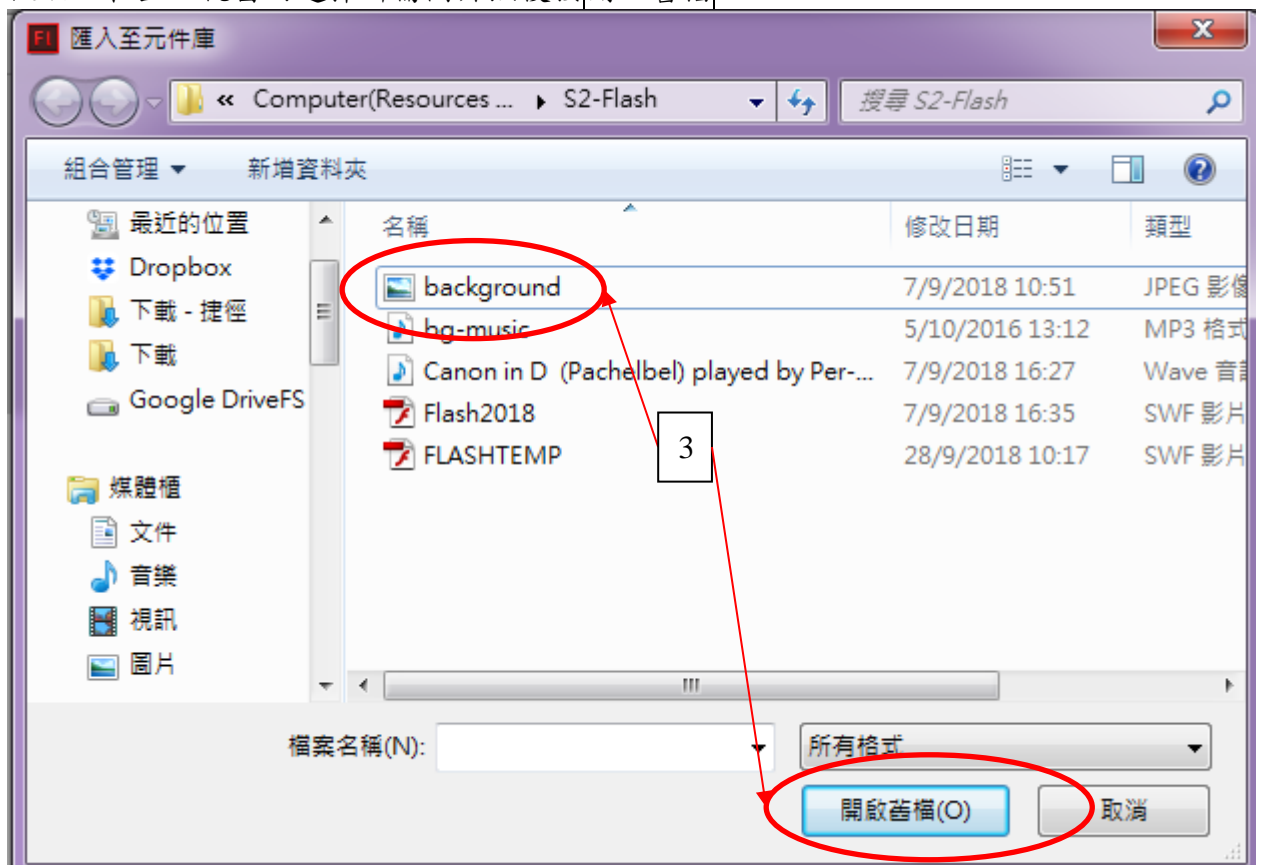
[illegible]

Fl 匯入至元件庫

« Computer(Resources ... ▸ S2-Flash

搜尋 S2-Flash

組合管理 ▾ 新增資料夾

最近的位置
Dropbox
下載 - 捷徑
下載
Google DriveFS

媒體櫃
文件
音樂
視訊
圖片

| 名稱 | 修改日期 | 類型 |
|---|---|---|
| background | 7/9/2018 10:51 | JPEG 影像 |
| bg-music | 5/10/2016 13:12 | MP3 格式 |
| Canon in D (Pachelbel) played by Per-... | 7/9/2018 16:27 | Wave 音訊 |
| Flash2018 | 7/9/2018 16:35 | SWF 影片 |
| FLASHTEMP | 28/9/2018 10:17 | SWF 影片 |

3

檔案名稱(N):

所有格式

開啟舊檔(O)

取消